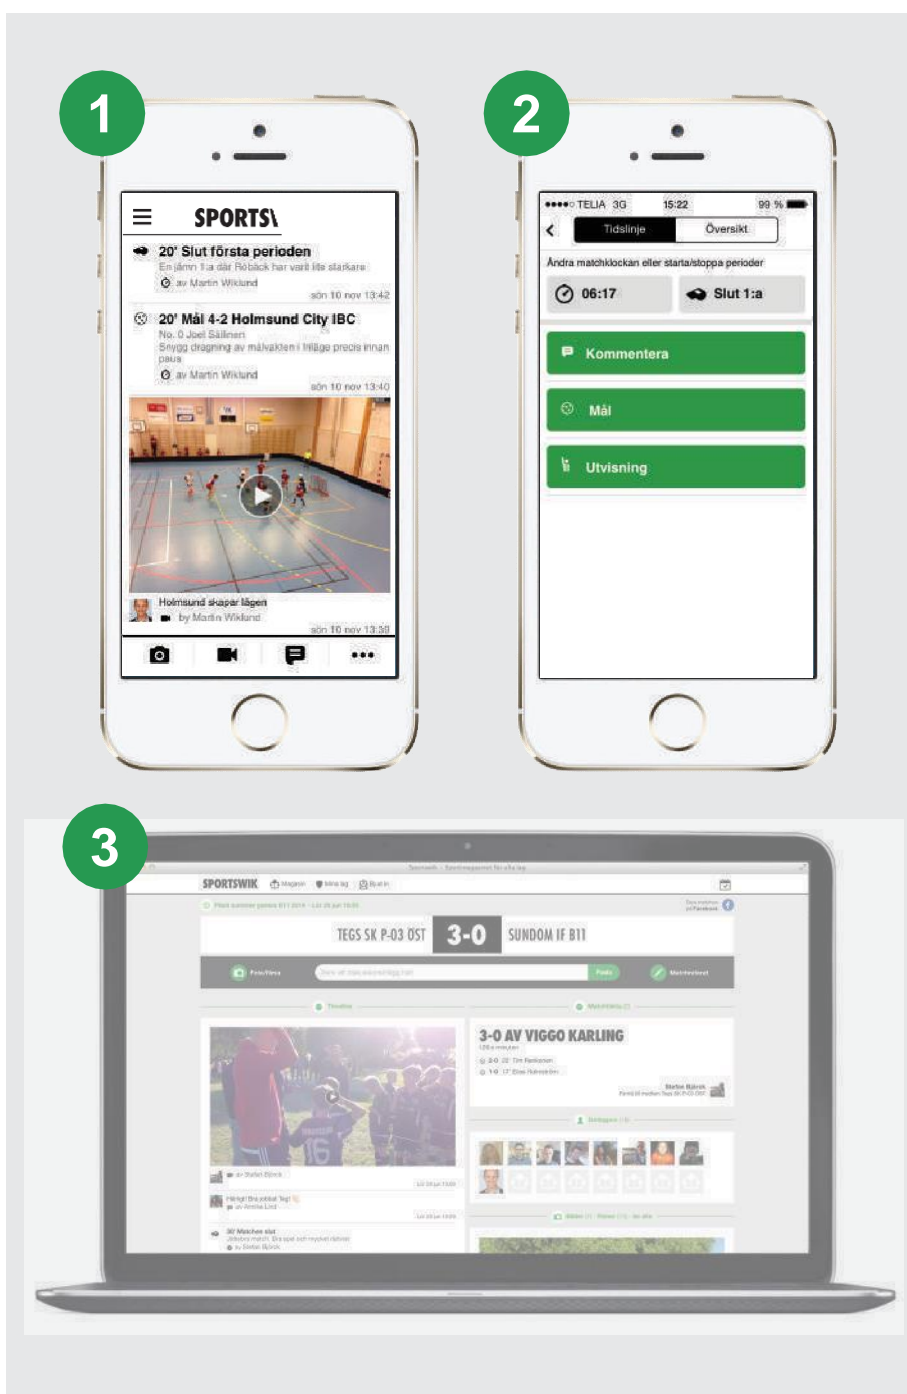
1

SPORTS\

20' Slut första perioden
En jämn 1:a där Röbäck har varit lite starkare
av Martin Wiklund
sön 10 nov 13:42

20' Mål 4-2 Holmsund City IBC
Nr. 0 Joel Sällinen
Snygg dragning av målvakten i trillåge precis innan paus
av Martin Wiklund
sön 10 nov 13:40

Holmsund skapar lägen
by Martin Wiklund
sön 10 nov 13:30

2

TELIA 3G 15:22 99 %

Tidslinje
Översikt

Ändra matchklockan eller starta/stoppa perioder

06:17
Slut 1:a

Kommentera
Mål
Utvisning

3

SPORTSWIK

TEGS SK P-03 ÖST 3-0 SUNDOM IF B11

3-0 AV VIGGO KARLING